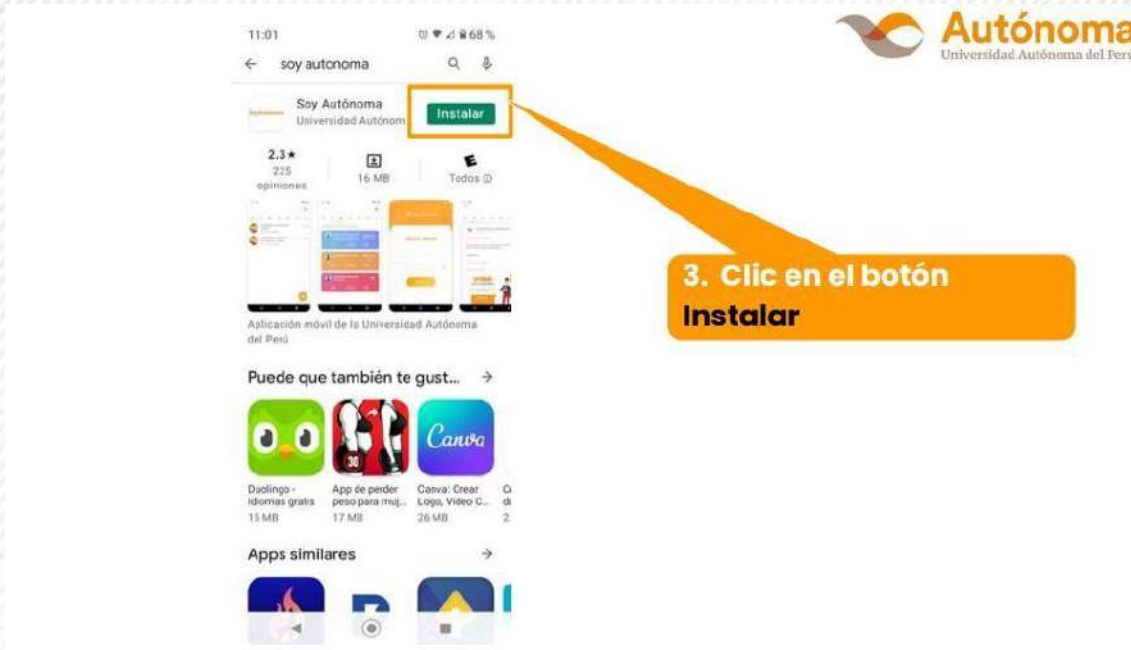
Autónoma
Universidad Autónoma del Perú

11:01
68 %
soy autonoma

Soy Autónoma
Universidad Autónom
Instalar

2.3★
225 opiniones
16 MB
Todos ⓘ

Aplicación móvil de la Universidad Autónoma del Perú

Puede que también te gust... →

Canva
Duolingo - idiomas gratis
15 MB
App de perder peso para muj...
17 MB
Canva: Crear Logo, Video C...
26 MB

Apps similares →

3. Clic en el botón Instalar